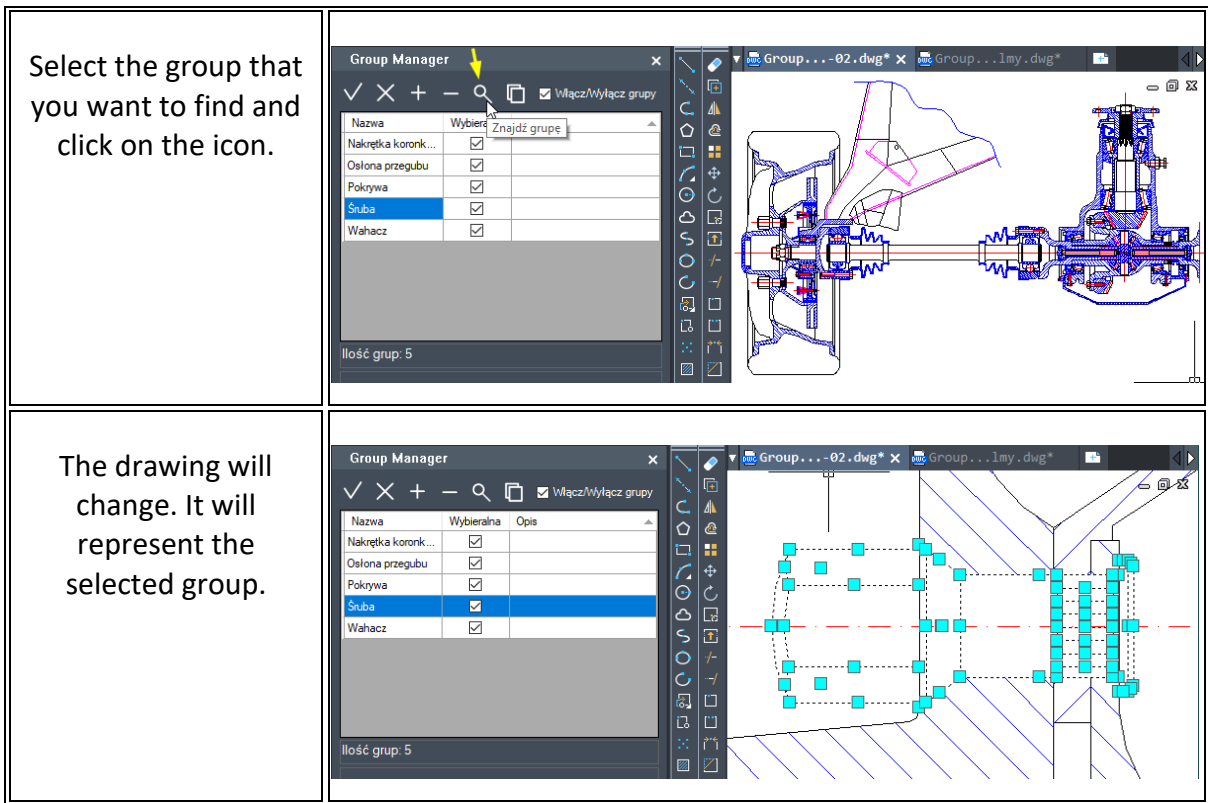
| | |
|---|---|
| Select the group that you want to find and click on the icon. | Group Manager ✕ Włącz/Wyłącz grupy Znajdź grupę Nazwa Wybiera Nakrętka koronk... Osłona przegubu Pokrywa Śruba Wahacz Ilość grup: 5 Group...-02.dwg* ✕ Group...lmy.dwg* |
| The drawing will change. It will represent the selected group. | Group Manager ✕ Włącz/Wyłącz grupy Nazwa Wybieralna Opis Nakrętka koronk... Osłona przegubu Pokrywa Śruba Wahacz Ilość grup: 5 Group...-02.dwg* ✕ Group...lmy.dwg* |